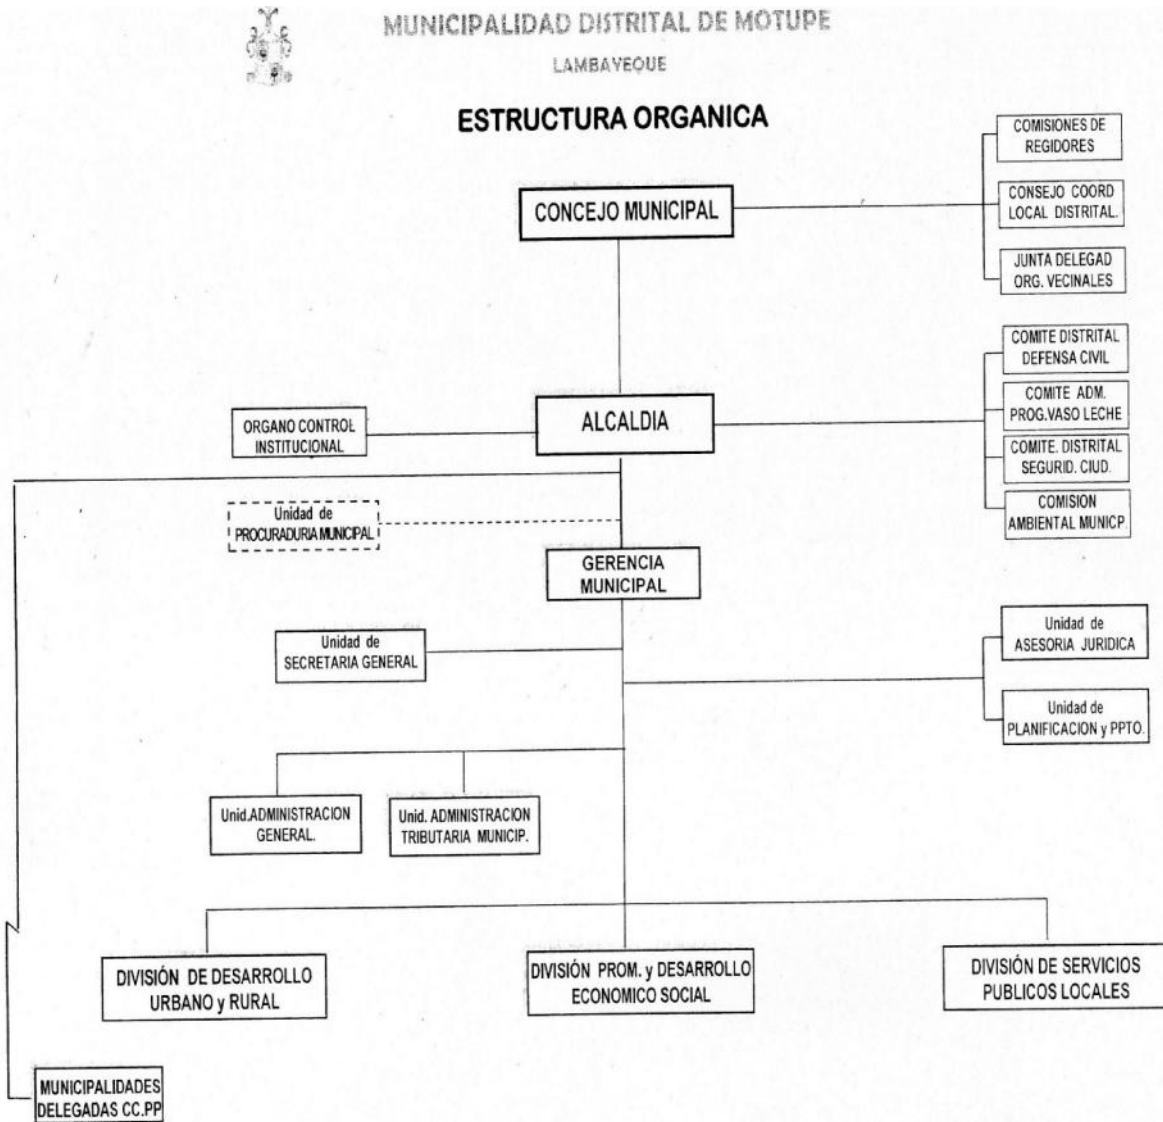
MUNICIPALIDAD DISTRITAL DE MOTUPE

LAMBAYEQUE

ESTRUCTURA ORGANICA

COMISIONES DE REGIDORES

CONCEJO MUNICIPAL

CONSEJO COORD LOCAL DISTRITAL.

JUNTA DELEGAD ORG. VECINALES

COMITE DISTRITAL DEFENSA CIVIL

ORGANO CONTROL INSTITUCIONAL

ALCALDIA

COMITE ADM. PROG.VASO LECHE

COMITE. DISTRITAL SEGURID. CIUD.

COMISION AMBIENTAL MUNICP.

Unidad de PROCURADURIA MUNICIPAL

GERENCIA MUNICIPAL

Unidad de SECRETARIA GENERAL

Unidad de ASESORIA JURIDICA

Unidad de PLANIFICACION y PPTO.

Unid.ADMINISTRACION GENERAL.

Unid. ADMINISTRACION TRIBUTARIA MUNICIP.

DIVISIÓN DE DESARROLLO URBANO y RURAL

DIVISIÓN PROM. y DESARROLLO ECONOMICO SOCIAL

DIVISIÓN DE SERVICIOS PUBLICOS LOCALES

MUNICIPALIDADES DELEGADAS CC.PP